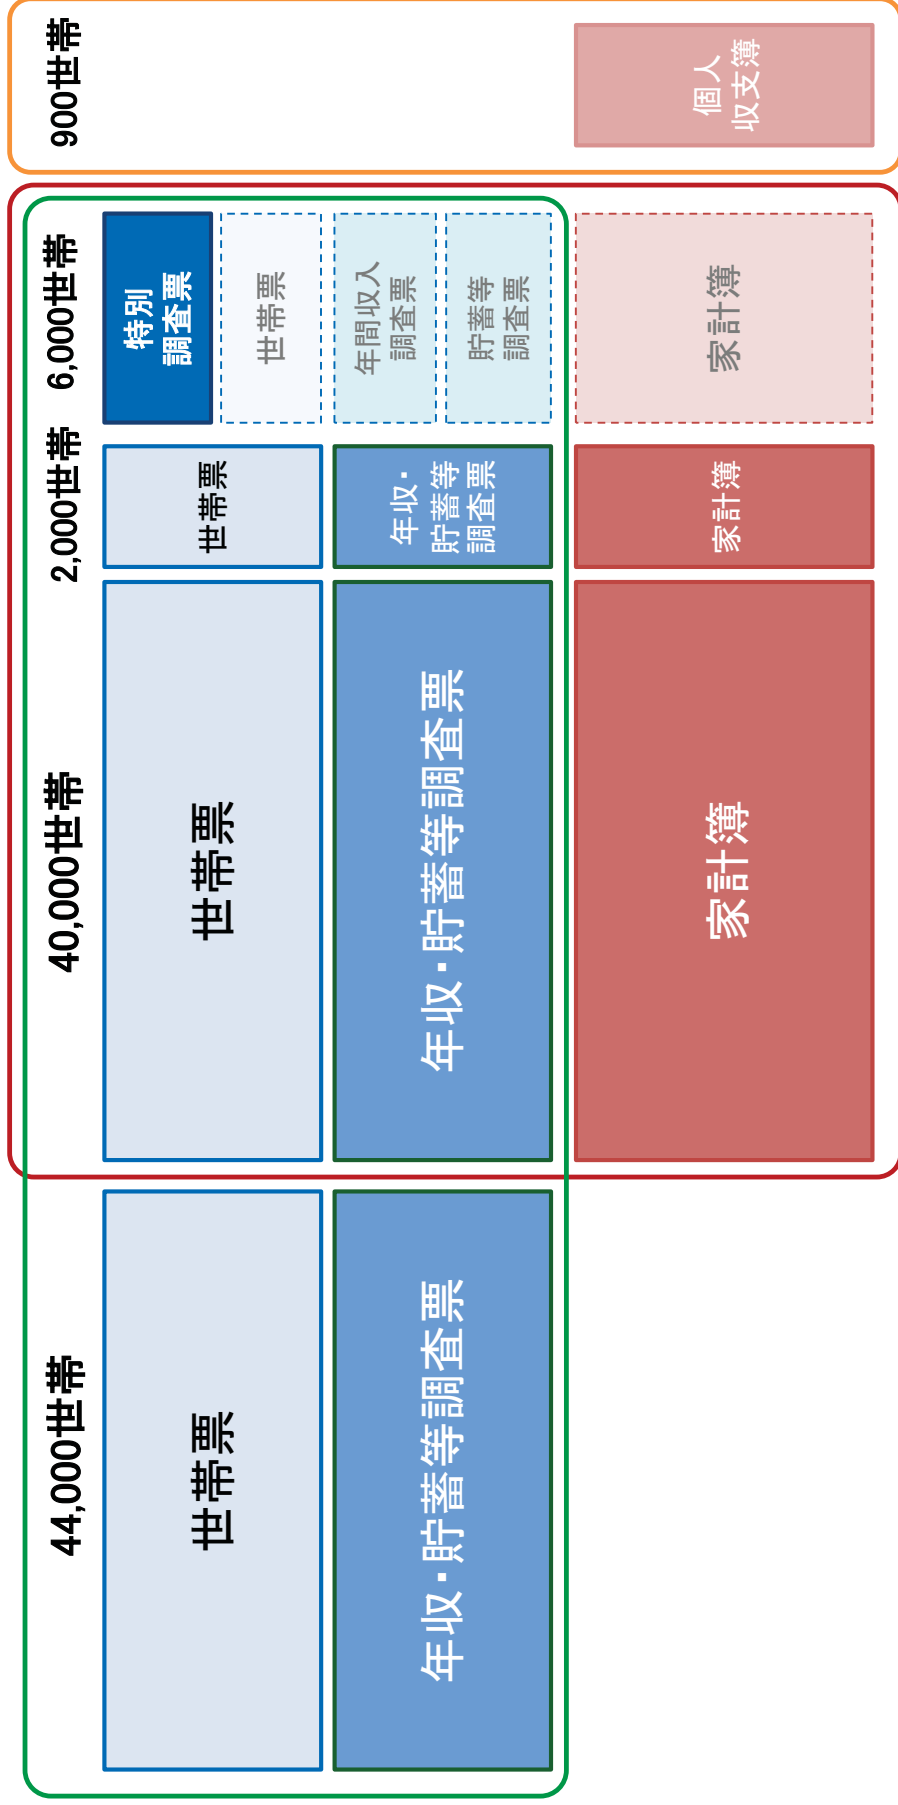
900世帯

個人収支簿

6,000世帯

特別調査票

世帯票

年間収入調査票

貯蓄等調査票

家計簿

2,000世帯

世帯票

年収・貯蓄等調査票

家計簿

40,000世帯

世帯票

年収・貯蓄等調査票

家計簿

44,000世帯

世帯票

年収・貯蓄等調査票